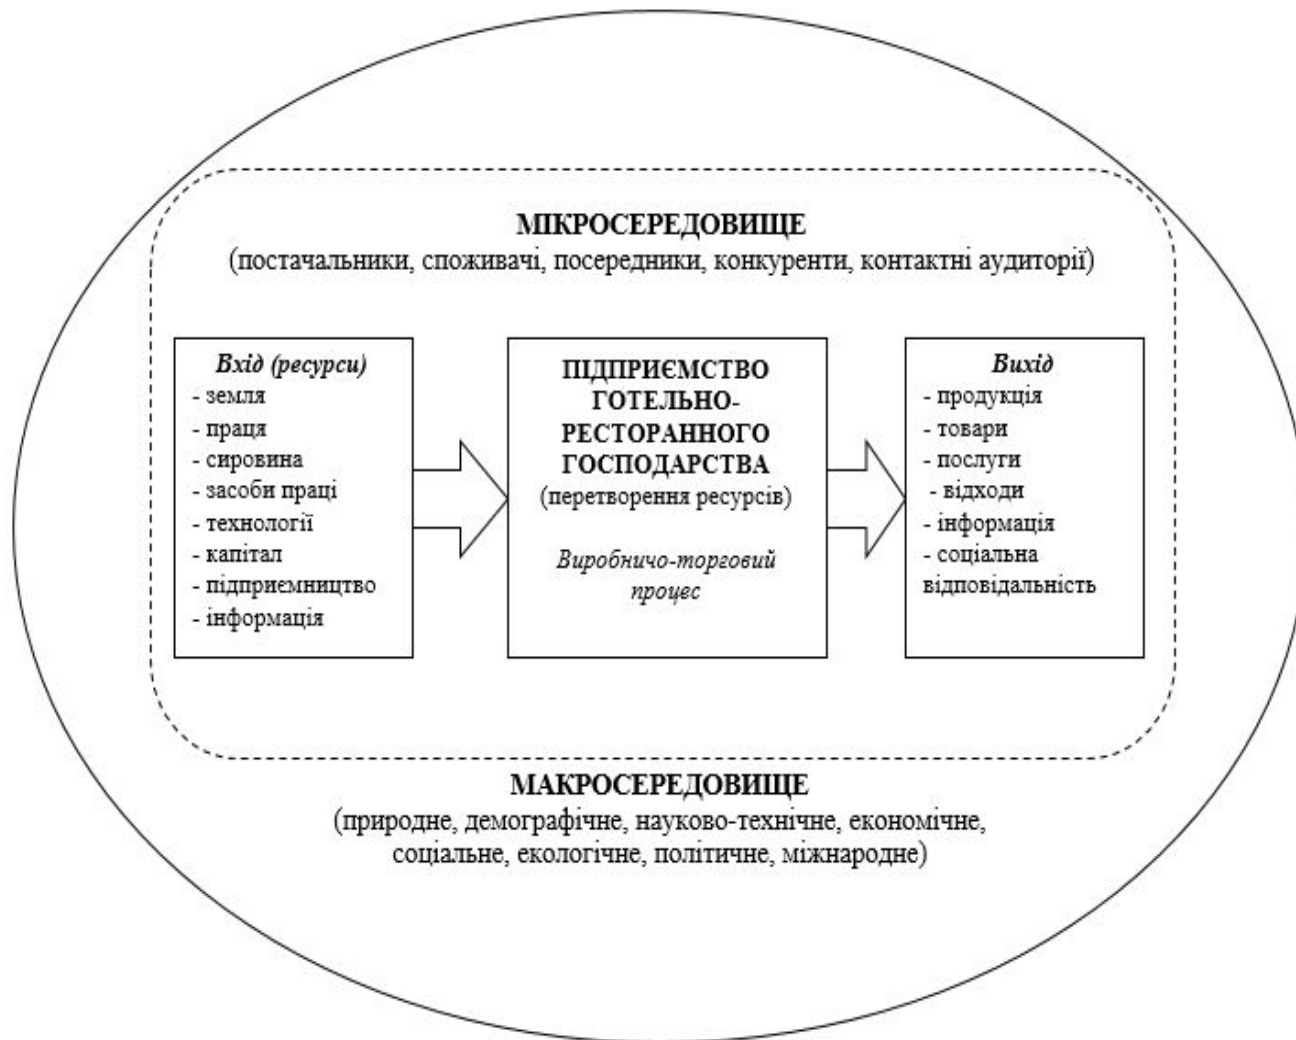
МІКРОСЕРЕДОВИЩЕ
(постачальники, споживачі, посередники, конкуренти, контактні аудиторії)

Вхід (ресурси)
- земля
- праця
- сировина
- засоби праці
- технології
- капітал
- підприємництво
- інформація

ПІДПРИЄМСТВО ГОТЕЛЬНО-РЕСТОРАННОГО ГОСПОДАРСТВА
(перетворення ресурсів)

Виробничо-торговий процес

Вихід
- продукція
- товари
- послуги
- відходи
- інформація
- соціальна відповідальність

МАКРОСЕРЕДОВИЩЕ
(природне, демографічне, науково-технічне, економічне, соціальне, екологічне, політичне, міжнародне)